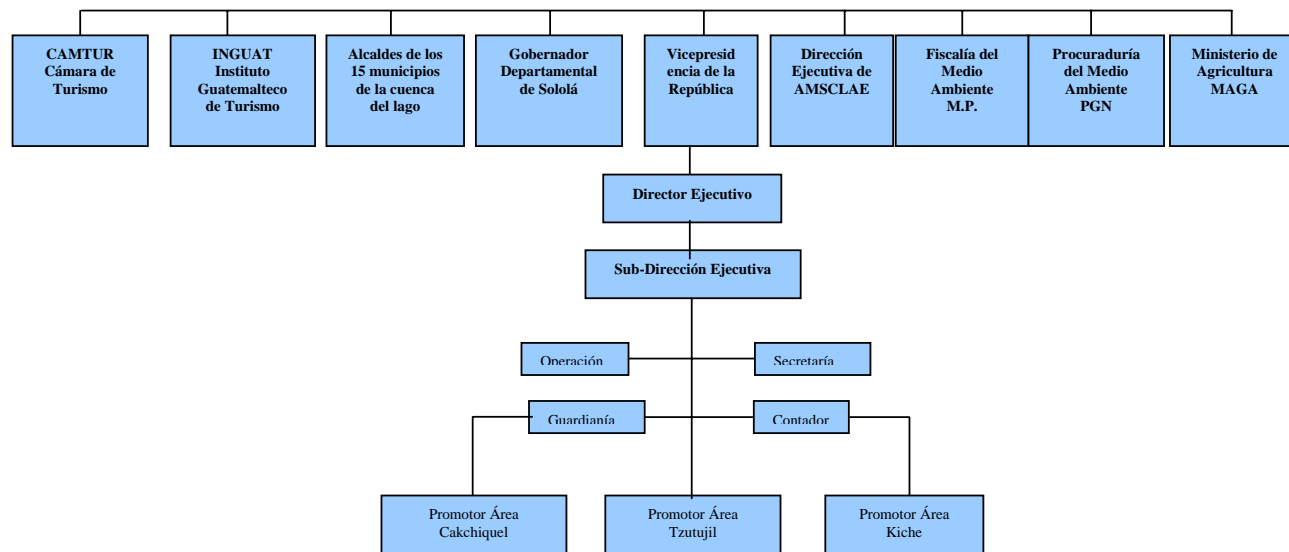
CAMTUR Cámara de Turismo

INGUAT Instituto Guatemalteco de Turismo

Alcaldes de los 15 municipios de la cuenca del lago

Gobernador Departamental de Sololá

Vicepresidencia de la República

Dirección Ejecutiva de AMSCLAE

Fiscalía del Medio Ambiente M.P.

Procuraduría del Medio Ambiente PGN

Ministerio de Agricultura MAGA

Director Ejecutivo

Sub-Dirección Ejecutiva

Operación

Secretaría

Guardianía

Contador

Promotor Área Cakchiquel

Promotor Área Tzutujil

Promotor Área Kiche